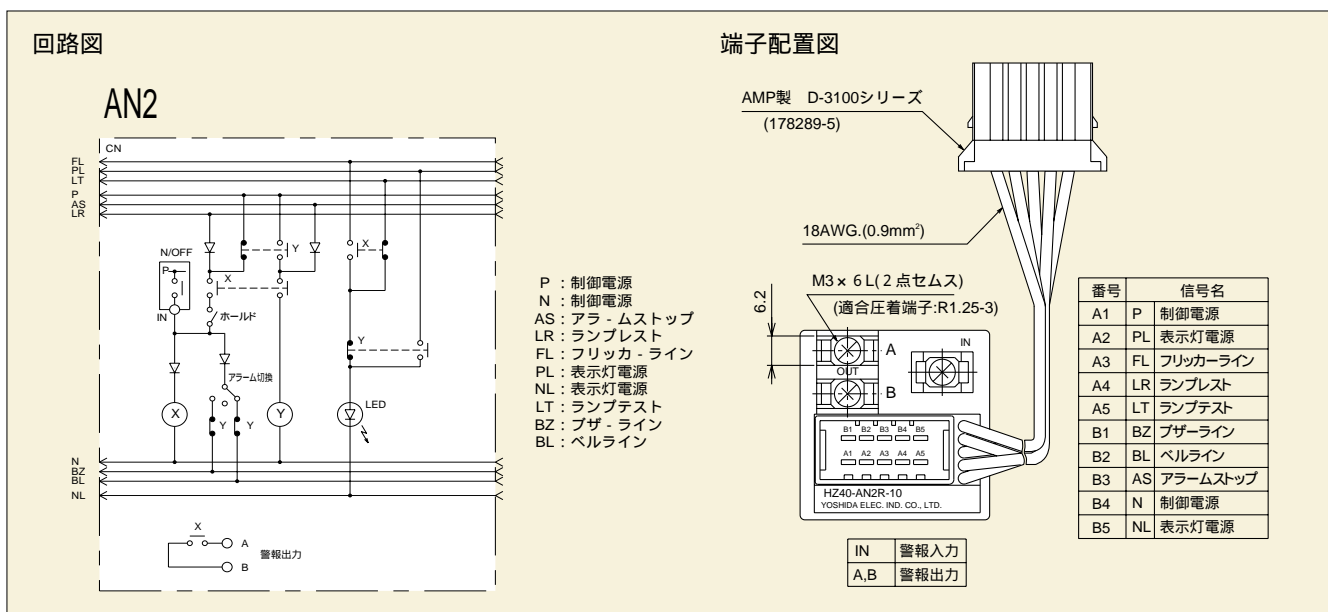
回路図

AN2

CN

FL
PL
LT
P
AS
LR

N/OFF

P

IN

X

Y

ホールド

アラーム切換

X

Y

Y

Y

X

Y

LED

N
BZ
BL
NL

X

A

B

警報出力

P ：制御電源
N ：制御電源
AS：アラ - ムストップ
LR：ランプレスト
FL：フリッカ - ライン
PL：表示灯電源
NL：表示灯電源
LT：ランプテスト
BZ：ブザ - ライン
BL：ベルライン

端子配置図

AMP製　D-3100シリーズ
(178289-5)

18AWG.(0.9mm$^2$)

M3 × 6 L( 2 点セムス)
(適合圧着端子:R1.25-3)

6.2

A

OUT

B

IN

B1 B2 B3 B4 B5
A1 A2 A3 A4 A5

HZ40-AN2R-10
YOSHIDA ELEC. IND. CO., LTD.

| IN | 警報入力 |
|---|---|
| A,B | 警報出力 |

| 番号 | 信号名 | |
|---|---|---|
| A1 | P | 制御電源 |
| A2 | PL | 表示灯電源 |
| A3 | FL | フリッカーライン |
| A4 | LR | ランプレスト |
| A5 | LT | ランプテスト |
| B1 | BZ | ブザーライン |
| B2 | BL | ベルライン |
| B3 | AS | アラームストップ |
| B4 | N | 制御電源 |
| B5 | NL | 表示灯電源 |